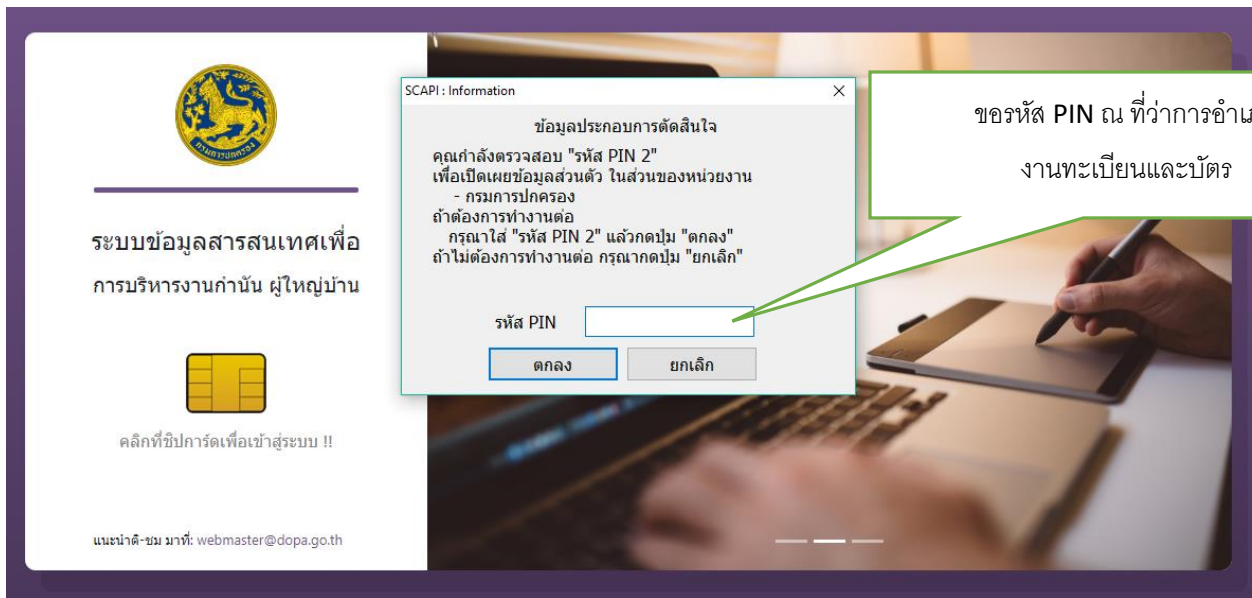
ระบบข้อมูลสารสนเทศเพื่อ
การบริหารงานกำนัน ผู้ใหญ่บ้าน

คลิกที่ชิปการ์ดเพื่อเข้าสู่ระบบ !!

แนะนำติ-ชม มาที่: webmaster@dopa.go.th

SCAPI : Information

ข้อมูลประกอบการตัดสินใจ

คุณกำลังตรวจสอบ "รหัส PIN 2"
เพื่อเปิดเผยข้อมูลส่วนตัว ในส่วนของหน่วยงาน
- กรมการปกครอง
ถ้าต้องการทำงานต่อ
กรุณาใส่ "รหัส PIN 2" แล้วกดปุ่ม "ตกลง"
ถ้าไม่ต้องการทำงานต่อ กรุณากดปุ่ม "ยกเลิก"

รหัส PIN

ตกลง

ยกเลิก

ขอรหัส PIN ณ ที่ว่าการอำเ
งานทะเบียนและบัตร